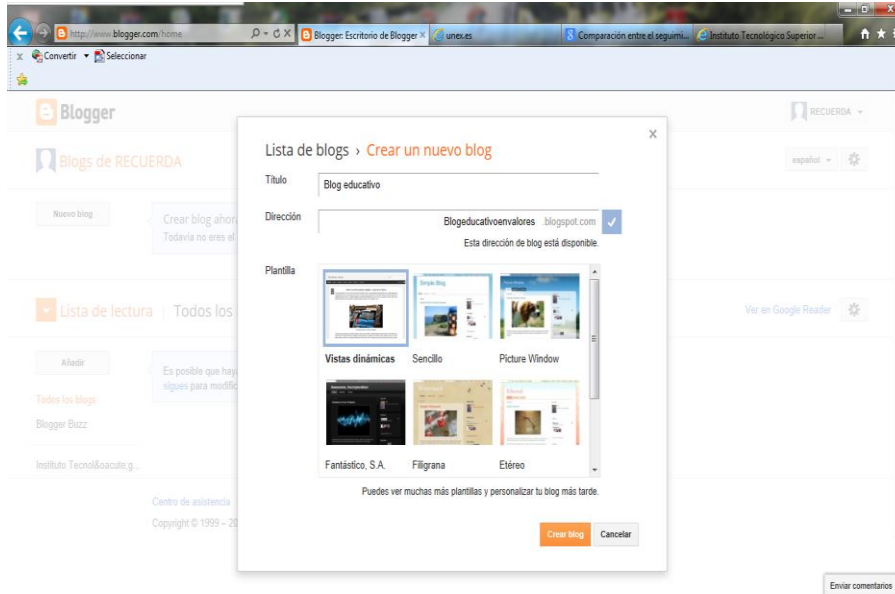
http://www.blogger.com/home
Blogger: Escritorio de Blogger ×
unex.es
Comparación entre el seguimi...
Instituto Tecnológico Superior ...
Convertir ▾ Seleccionar

Blogger
RECUERDA ▾
Blogs de RECUERDA
español ▾
Nuevo blog
Crear blog ahor
Todavía no eres el
Lista de lectura | Todos los
Ver en Google Reader
Añadir
Es posible que hay
sigues para modific
Todos los blogs
Blogger Buzz
Instituto Tecnol&oacute;g...
Centro de asistencia
Copyright © 1999 – 20

Lista de blogs › Crear un nuevo blog
×
Título
Blog educativo
Dirección
Blogeducativoenvalores .blogspot.com
Esta dirección de blog está disponible.
Plantilla
Vistas dinámicas
Sencillo
Picture Window
Fantástico, S.A.
Filigrana
Etéreo
Puedes ver muchas más plantillas y personalizar tu blog más tarde.
Crear blog
Cancelar

Enviar comentarios